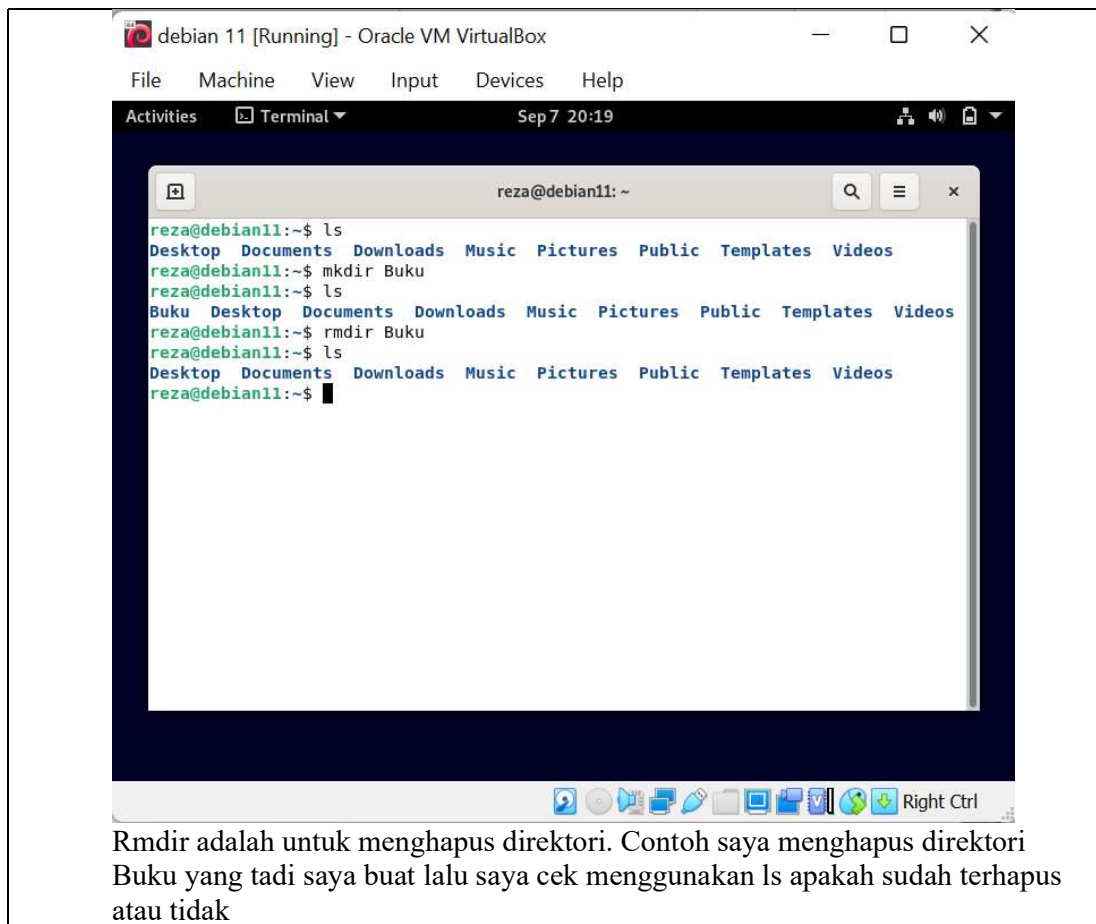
debian 11 [Running] - Oracle VM VirtualBox

File Machine View Input Devices Help

Activities Terminal ▾ Sep 7 20:19

reza@debian11: ~

reza@debian11:~$ ls
Desktop Documents Downloads Music Pictures Public Templates Videos
reza@debian11:~$ mkdir Buku
reza@debian11:~$ ls
Buku Desktop Documents Downloads Music Pictures Public Templates Videos
reza@debian11:~$ rmdir Buku
reza@debian11:~$ ls
Desktop Documents Downloads Music Pictures Public Templates Videos
reza@debian11:~$

Right Ctrl

Rmdir adalah untuk menghapus direktori. Contoh saya menghapus direktori Buku yang tadi saya buat lalu saya cek menggunakan ls apakah sudah terhapus atau tidak